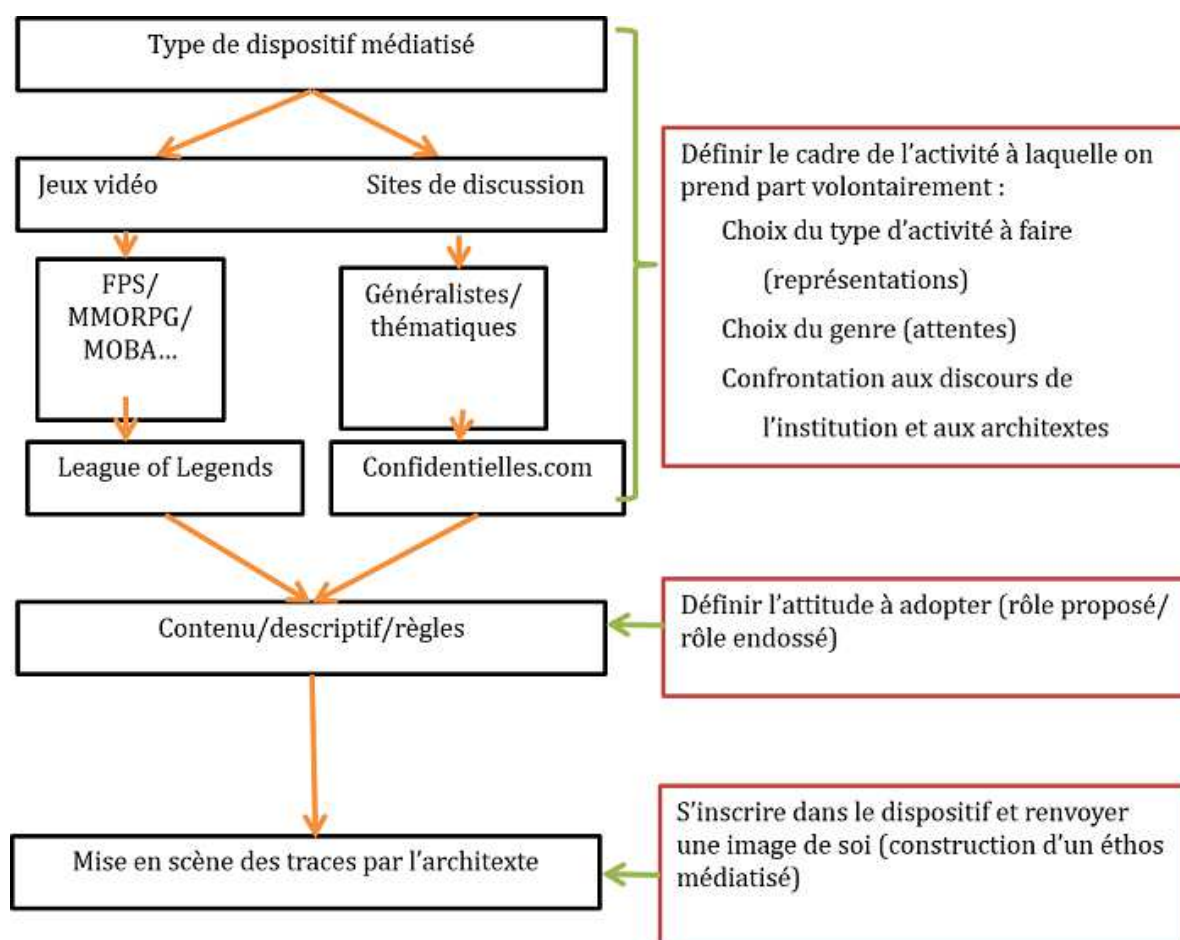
Type de dispositif médiatisé

Jeux vidéo

Sites de discussion

FPS/ MMORPG/ MOBA...

Généralistes/ thématiques

League of Legends

Confidentielles.com

Définir le cadre de l'activité à laquelle on prend part volontairement :

Choix du type d'activité à faire (représentations)

Choix du genre (attentes)

Confrontation aux discours de l'institution et aux architextes

Contenu/descriptif/règles

Définir l'attitude à adopter (rôle proposé/ rôle endossé)

Mise en scène des traces par l'architexte

S'inscrire dans le dispositif et renvoyer une image de soi (construction d'un éthos médiatisé)